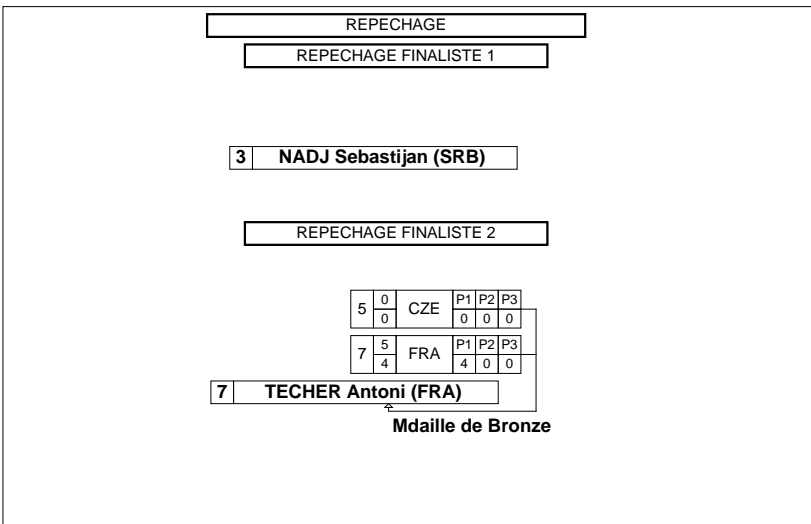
REPECHAGE

REPECHAGE FINALISTE 1

3 NADJ Sebastijan (SRB)

REPECHAGE FINALISTE 2

| 5 | $\frac{0}{0}$ | CZE | P1 | P2 | P3 |
|---|---|---|---|---|---|
| | | | 0 | 0 | 0 |

| 7 | $\frac{5}{4}$ | FRA | P1 | P2 | P3 |
|---|---|---|---|---|---|
| | | | 4 | 0 | 0 |

7 TECHER Antoni (FRA)

Mdaille de Bronze